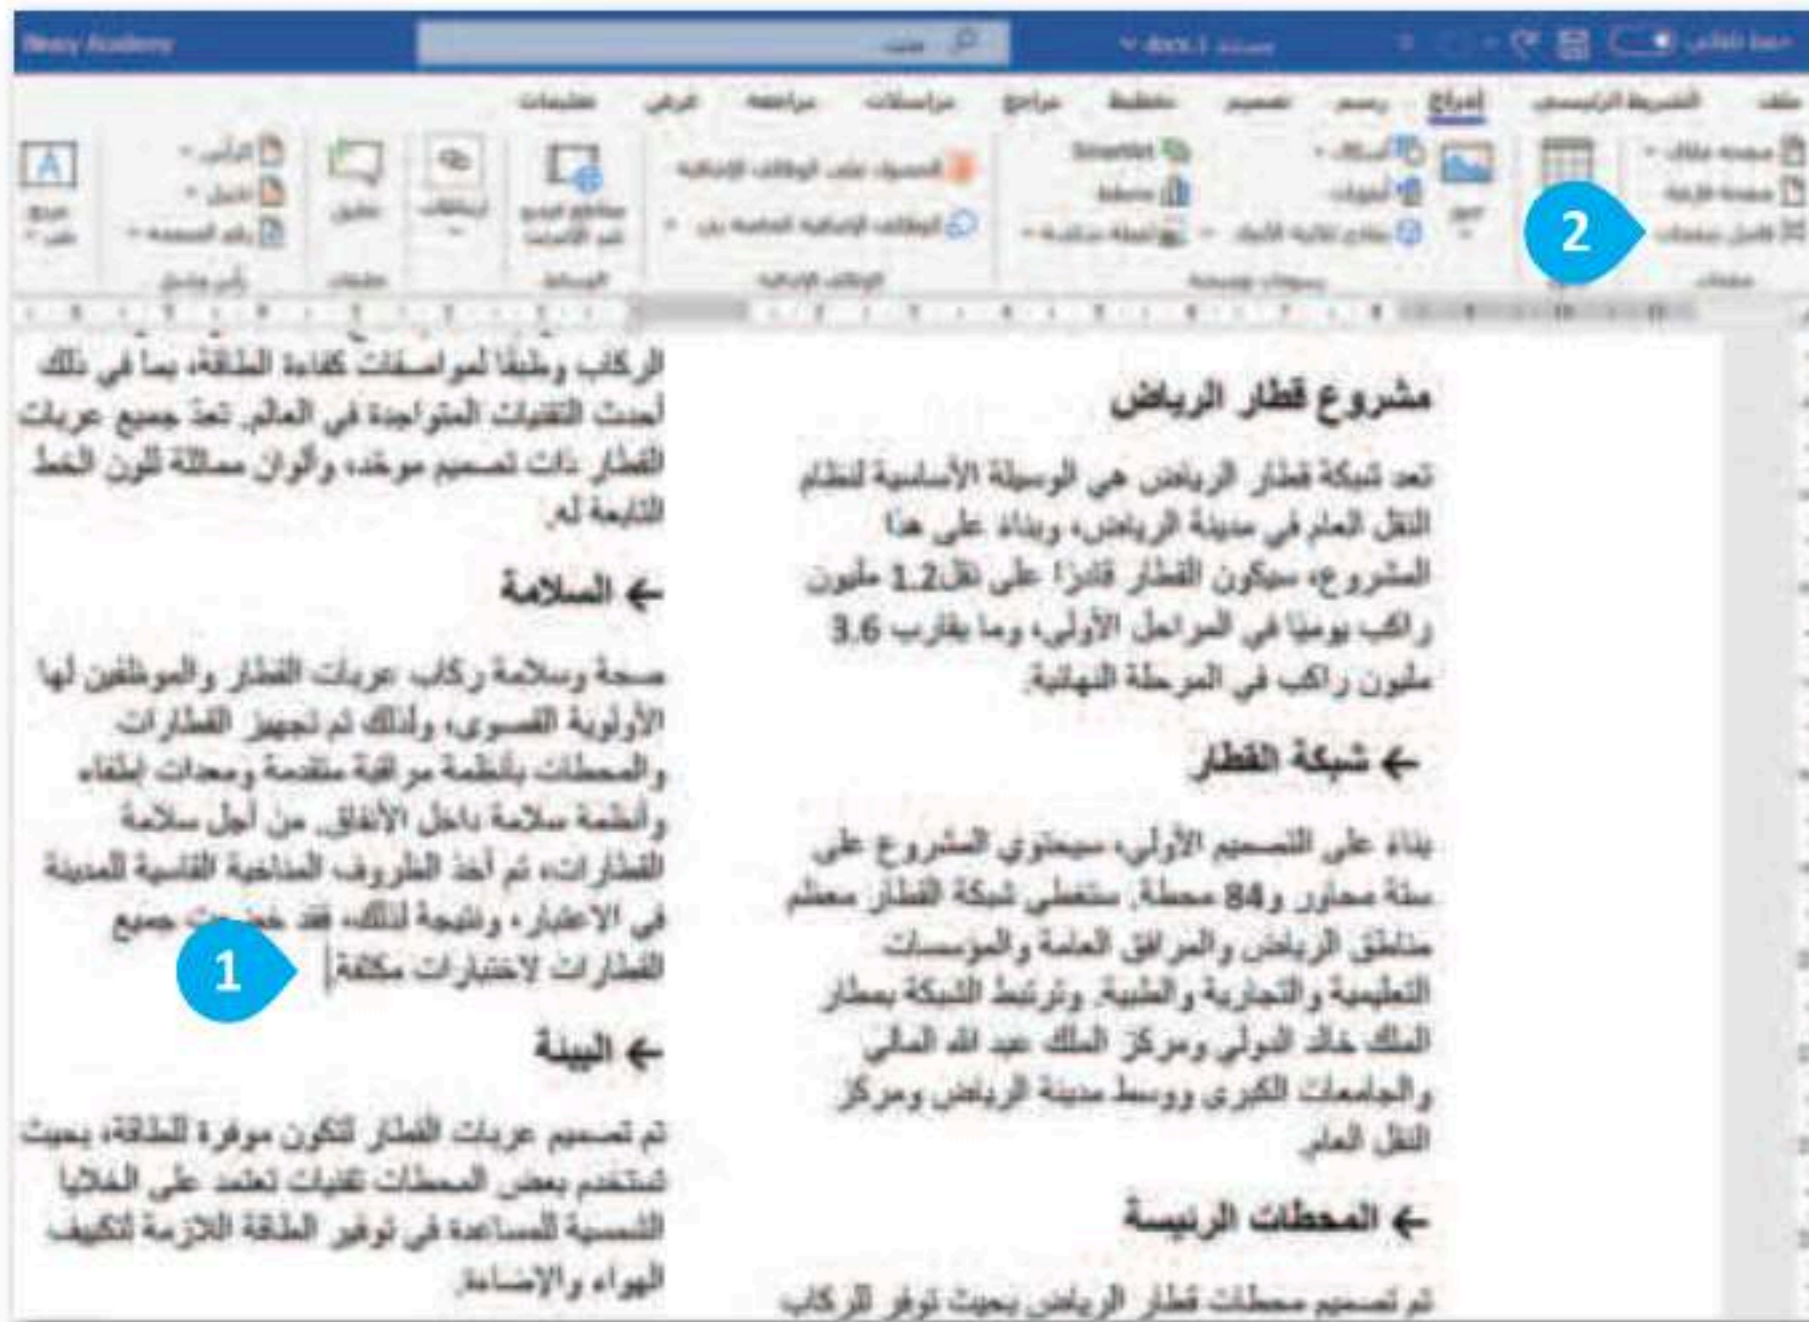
Binary Academy

ملف الشريط الرئيسي إدراج رسم تصميم تخطيط مراجع مراسلات مراجعة عرض تعليمات

صفحة غلاف
صفحة فارغة
فاصل صفحات

2

مشروع قطار الرياض

تعد شبكة قطار الرياض هي الوسيلة الأساسية لنظام النقل العام في مدينة الرياض، وبناء على هذا المشروع، سيكون القطار قادرا على نقل 1.2 مليون راكب يوميا في المراحل الأولى، وما يقارب 3.6 مليون راكب في المرحلة النهائية.

← شبكة القطار

بناء على التصميم الأولي، سيحتوي المشروع على ستة محاور و84 محطة، ستغطي شبكة القطار معظم مناطق الرياض والمرافق العامة والمؤسسات التعليمية والتجارية والطبية. وترتبط الشبكة بمطار الملك خالد الدولي ومركز الملك عبد الله المالي والجامعات الكبرى ووسط مدينة الرياض ومركز النقل العام.

← المحطات الرئيسة

تم تصميم محطات قطار الرياض بحيث توفر للركاب

الركاب وطبقا لمواصفات كفاءة الطاقة، بما في ذلك أحدث التقنيات المتواجدة في العالم. تعد جميع عربات القطار ذات تصميم موحد، وألوان مماثلة للون الخط التابعة له.

← السلامة

صحة وسلامة ركاب عربات القطار والموظفين لها الأولوية القصوى، ولذلك تم تجهيز القطارات والمحطات بأنظمة مراقبة متقدمة ومعدات إطفاء وأنظمة سلامة داخل الأنفاق. من أجل سلامة القطارات، تم أخذ الظروف المناخية القاسية للمدينة في الاعتبار، ونتيجة لذلك، فقد خضعت جميع القطارات لاختبارات مكثفة.

1

← البيئة

تم تصميم عربات القطار لتكون موفرة للطاقة، بحيث تستخدم بعض المحطات تقنيات تعتمد على الخلايا الشمسية للمساعدة في توفير الطاقة اللازمة لتكييف الهواء والإضاءة.